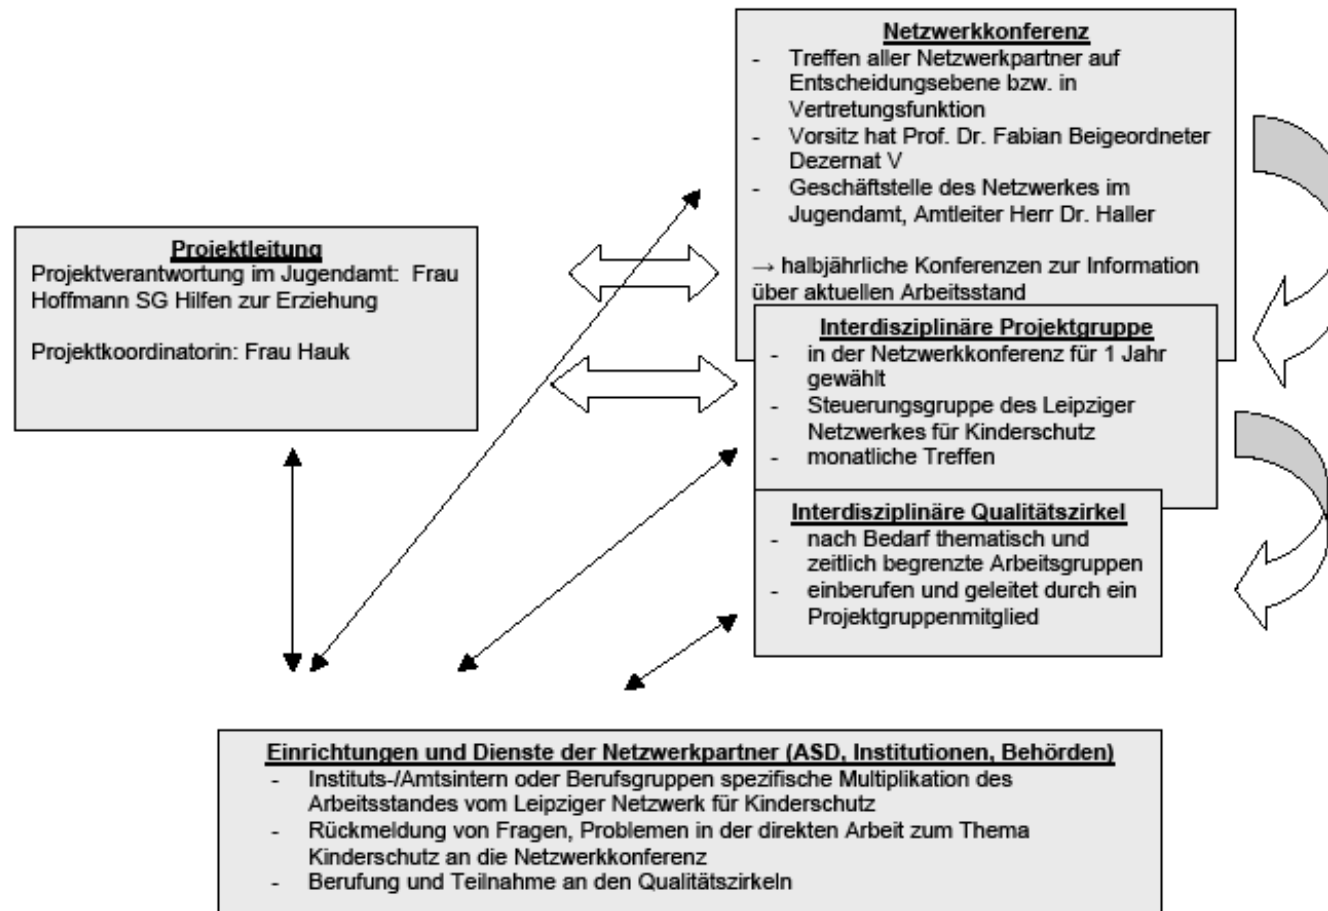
Netzwerkkonferenz
- Treffen aller Netzwerkpartner auf Entscheidungsebene bzw. in Vertretungsfunktion
- Vorsitz hat Prof. Dr. Fabian Beigeordneter Dezernat V
- Geschäftstelle des Netzwerkes im Jugendamt, Amtleiter Herr Dr. Haller

→ halbjährliche Konferenzen zur Information über aktuellen Arbeitsstand

Projektleitung
Projektverantwortung im Jugendamt: Frau Hoffmann SG Hilfen zur Erziehung

Projektkoordinatorin: Frau Hauk

Interdisziplinäre Projektgruppe
- in der Netzwerkkonferenz für 1 Jahr gewählt
- Steuerungsgruppe des Leipziger Netzwerkes für Kinderschutz
- monatliche Treffen

Interdisziplinäre Qualitätszirkel
- nach Bedarf thematisch und zeitlich begrenzte Arbeitsgruppen
- einberufen und geleitet durch ein Projektgruppenmitglied

Einrichtungen und Dienste der Netzwerkpartner (ASD, Institutionen, Behörden)
- Instituts-/Amtsintern oder Berufsgruppen spezifische Multiplikation des Arbeitsstandes vom Leipziger Netzwerk für Kinderschutz
- Rückmeldung von Fragen, Problemen in der direkten Arbeit zum Thema Kinderschutz an die Netzwerkkonferenz
- Berufung und Teilnahme an den Qualitätszirkeln